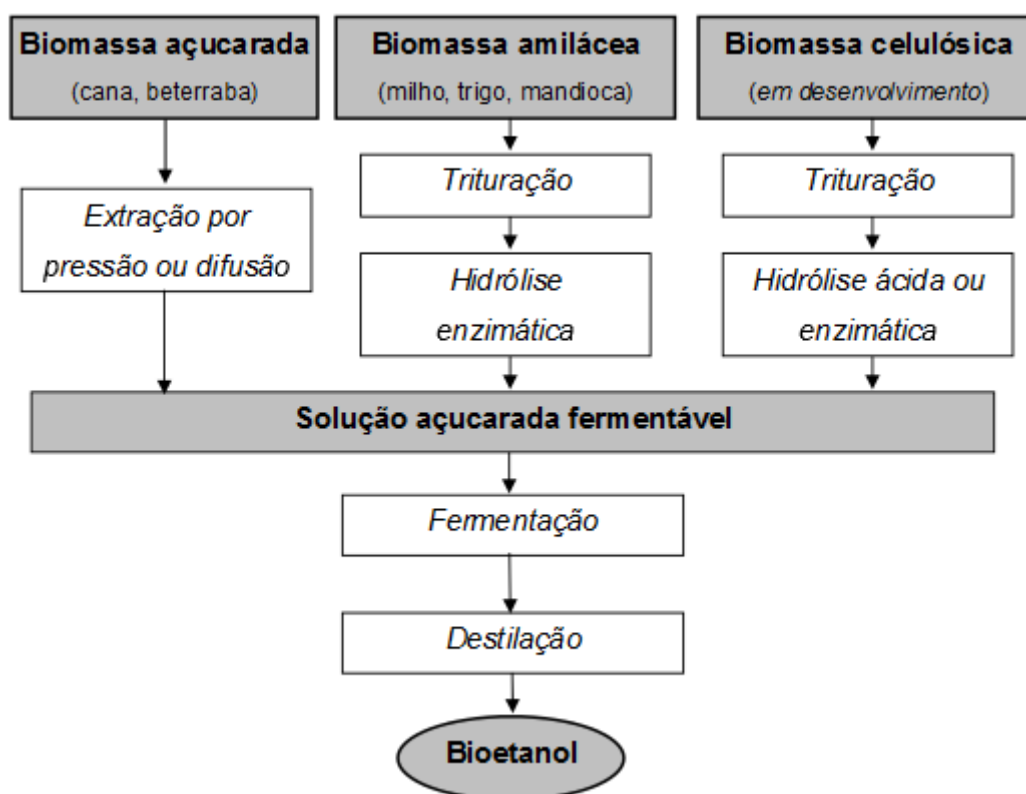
Biomassa açucarada
(cana, beterraba)

Biomassa amilácea
(milho, trigo, mandioca)

Biomassa celulósica
(em desenvolvimento)

Extração por pressão ou difusão

Trituração

Hidrólise enzimática

Trituração

Hidrólise ácida ou enzimática

Solução açucarada fermentável

Fermentação

Destilação

Bioetanol